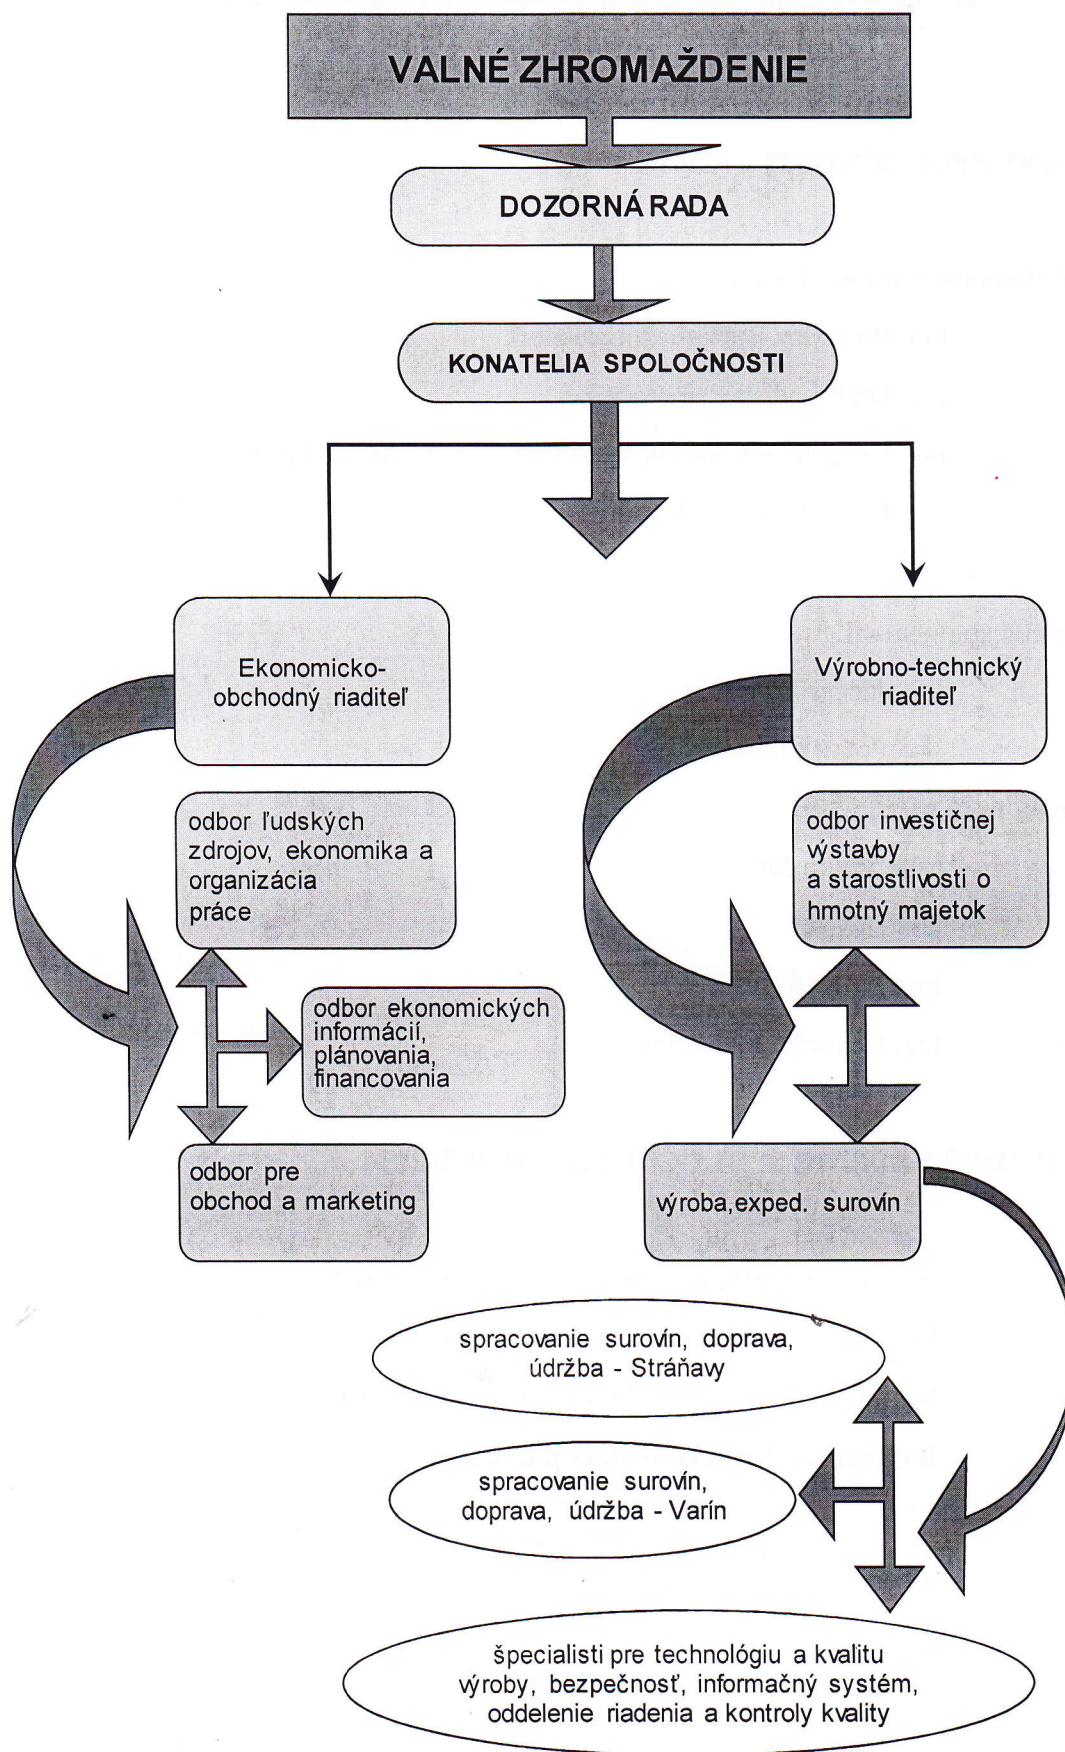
VALNÉ ZHROMAŽDENIE

DOZORNÁ RADA

KONATELIA SPOLOČNOSTI

Ekonomicko-obchodný riaditeľ

Výrobno-technický riaditeľ

odbor ľudských zdrojov, ekonomika a organizácia práce

odbor investičnej výstavby a starostlivosti o hmotný majetok

odbor ekonomických informácií, plánovania, financovania

odbor pre obchod a marketing

výroba,exped. surovín

spracovanie surovín, doprava, údržba - Stráňavy

spracovanie surovín, doprava, údržba - Varín

špecialisti pre technológiu a kvalitu výroby, bezpečnosť, informačný systém, oddelenie riadenia a kontroly kvality